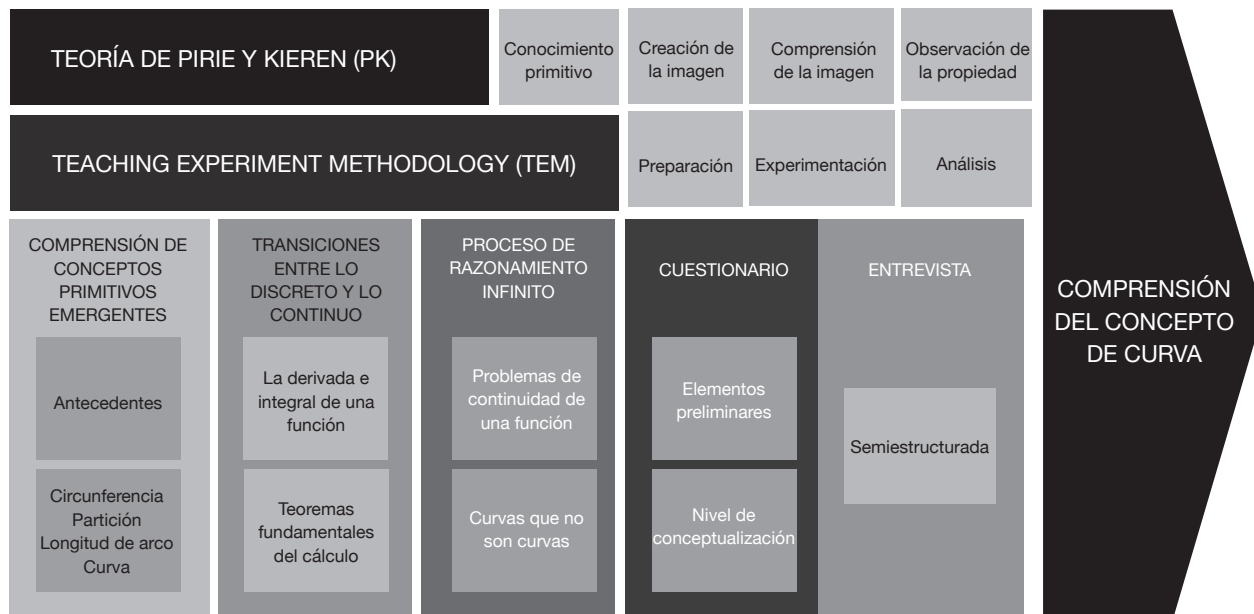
TEORÍA DE PIRIE Y KIEREN (PK)

Conocimiento primitivo

Creación de la imagen

Comprensión de la imagen

Observación de la propiedad

TEACHING EXPERIMENT METHODOLOGY (TEM)

Preparación

Experimentación

Análisis

COMPRENSIÓN DE CONCEPTOS PRIMITIVOS EMERGENTES

Antecedentes

Circunferencia
Partición
Longitud de arco
Curva

TRANSICIONES ENTRE LO DISCRETO Y LO CONTINUO

La derivada e integral de una función

Teoremas fundamentales del cálculo

PROCESO DE RAZONAMIENTO INFINITO

Problemas de continuidad de una función

Curvas que no son curvas

CUESTIONARIO

Elementos preliminares

Nivel de conceptualización

ENTREVISTA

Semiestructurada

COMPRENSIÓN DEL CONCEPTO DE CURVA